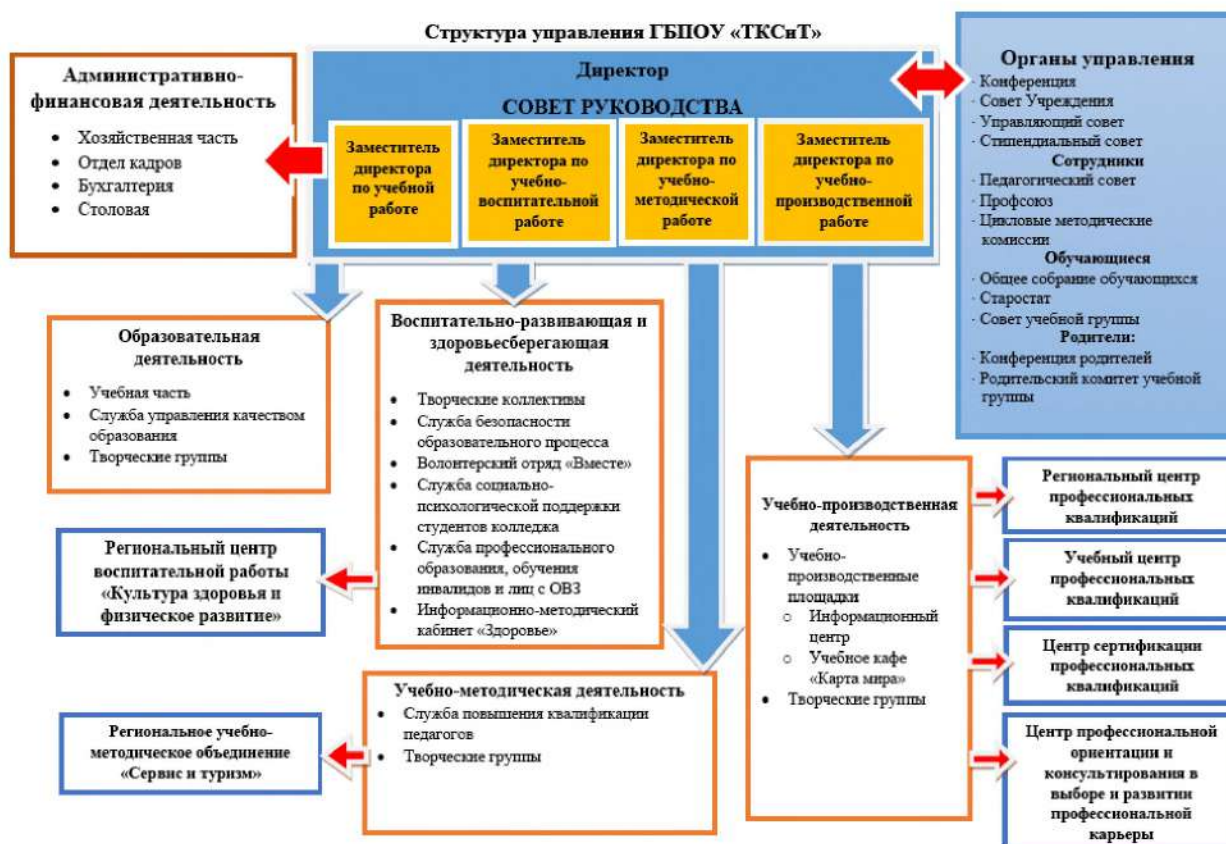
Структура управления ГБПОУ «ТКСиТ»

Административно-финансовая деятельность
- Хозяйственная часть
- Отдел кадров
- Бухгалтерия
- Столовая

Директор
СОВЕТ РУКОВОДСТВА

Заместитель директора по учебной работе

Заместитель директора по учебно-воспитательной работе

Заместитель директора по учебно-методической работе

Заместитель директора по учебно-производственной работе

Органы управления
· Конференция
· Совет Учреждения
· Управляющий совет
· Стипендиальный совет
Сотрудники
· Педагогический совет
· Профсоюз
· Цикловые методические комиссии
Обучающиеся
· Общее собрание обучающихся
· Старостат
· Совет учебной группы
Родители:
· Конференция родителей
· Родительский комитет учебной группы

Образовательная деятельность
- Учебная часть
- Служба управления качеством образования
- Творческие группы

Воспитательно-развивающая и здоровьесберегающая деятельность
- Творческие коллективы
- Служба безопасности образовательного процесса
- Волонтерский отряд «Вместе»
- Служба социально-психологической поддержки студентов колледжа
- Служба профессионального образования, обучения инвалидов и лиц с ОВЗ
- Информационно-методический кабинет «Здоровье»

Региональный центр воспитательной работы «Культура здоровья и физическое развитие»

Учебно-производственная деятельность
- Учебно-производственные площадки
  - Информационный центр
  - Учебное кафе «Карта мира»
- Творческие группы

Региональный центр профессиональных квалификаций

Учебный центр профессиональных квалификаций

Центр сертификации профессиональных квалификаций

Центр профессиональной ориентации и консультирования в выборе и развитии профессиональной карьеры

Учебно-методическая деятельность
- Служба повышения квалификации педагогов
- Творческие группы

Региональное учебно-методическое объединение «Сервис и туризм»